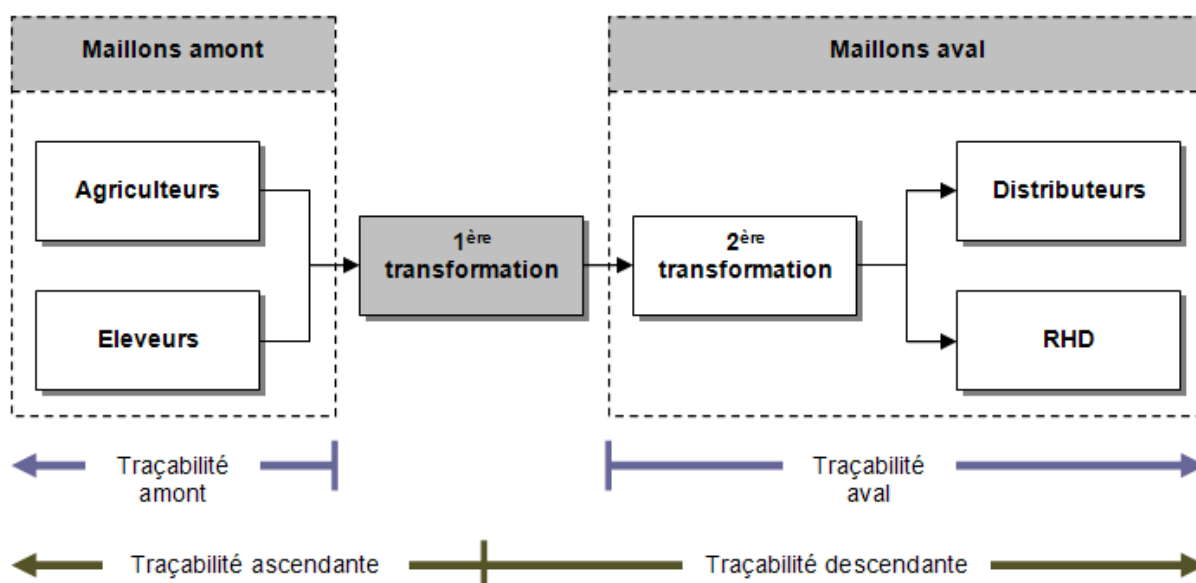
Maillons amont

Maillons aval

Agriculteurs

Eleveurs

$1^{ère}$ transformation

$2^{ère}$ transformation

Distributeurs

RHD

Traçabilité amont

Traçabilité aval

Traçabilité ascendante

Traçabilité descendante